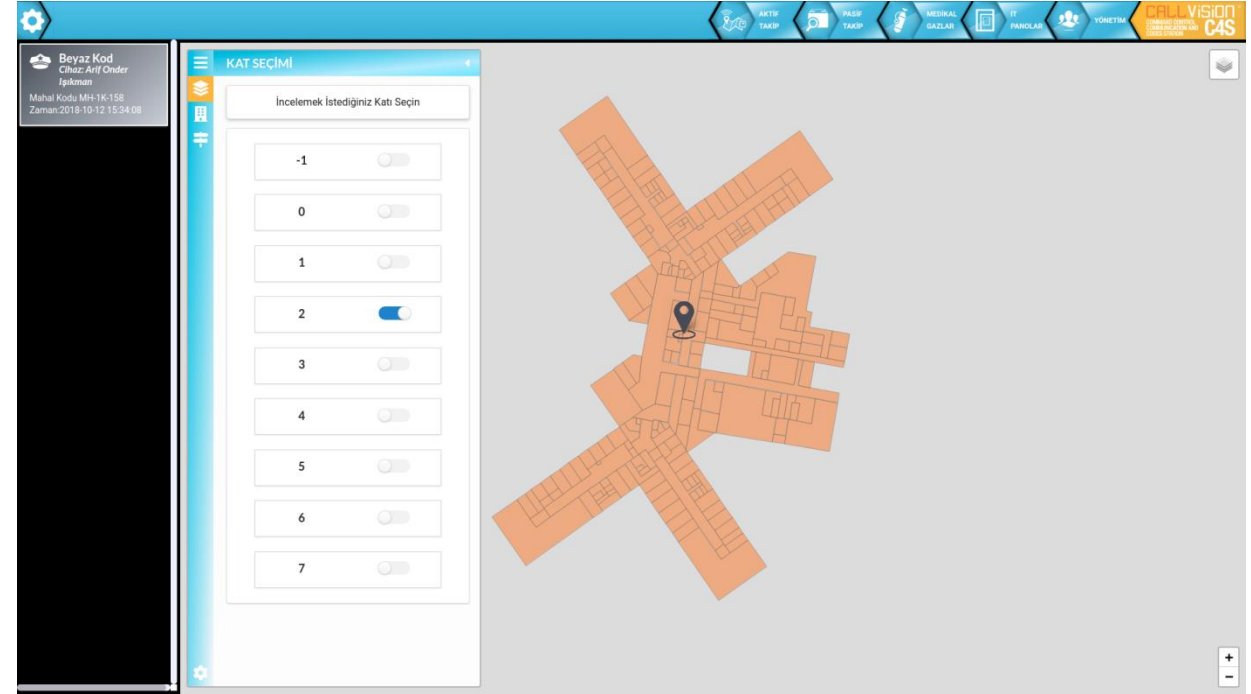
AKTİF TAKİP
PASİF TAKİP
MEDİKAL GAZLAR
IT PANOLAR
YÖNETİM
CALLVISION C4S
COMMAND CONTROL COMMUNICATION AND CROSS SYSTEM

Beyaz Kod
Cihaz: Arif Onder Işıkman
Mahal Kodu MH-1K-158
Zaman:2018-10-12 15:34:08

KAT SEÇİMİ

İncelemek İstediğiniz Katı Seçin

-1
0
1
2
3
4
5
6
7

+
−